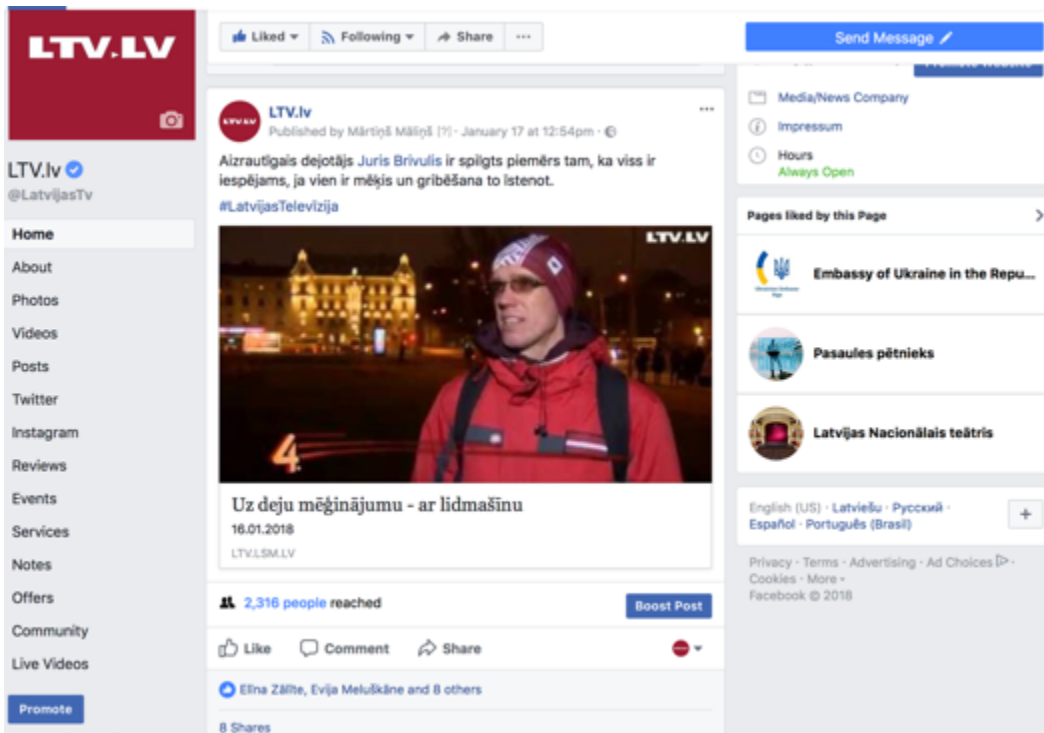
LTV.LV

LTV.lv
@LatvijasTv

Home
About
Photos
Videos
Posts
Twitter
Instagram
Reviews
Events
Services
Notes
Offers
Community
Live Videos

Promote

Liked ▾ Following ▾ Share ···

LTV.lv
Published by Mārtiņš Māliņš [?] · January 17 at 12:54pm ·

Aizrautīgais dejotājs Juris Brīvulis ir spilgts piemērs tam, ka viss ir iespējams, ja vien ir mēķis un gribēšana to īstenot.
#LatvijasTelevīzija

LTV.LV

4

Uz deju mēģinājumu - ar lidmašīnu
16.01.2018
LTV.LSM.LV

2,316 people reached

Boost Post

Like Comment Share

Elīna Zālīte, Evija Meluškāne and 8 others

8 Shares

Send Message

Media/News Company
Impressum
Hours
Always Open

Pages liked by this Page

Embassy of Ukraine in the Repu...
Pasaules pētnieks
Latvijas Nacionālais teātris

English (US) · Latviešu · Русский · Español · Português (Brasil)

Privacy · Terms · Advertising · Ad Choices · Cookies · More ·
Facebook © 2018